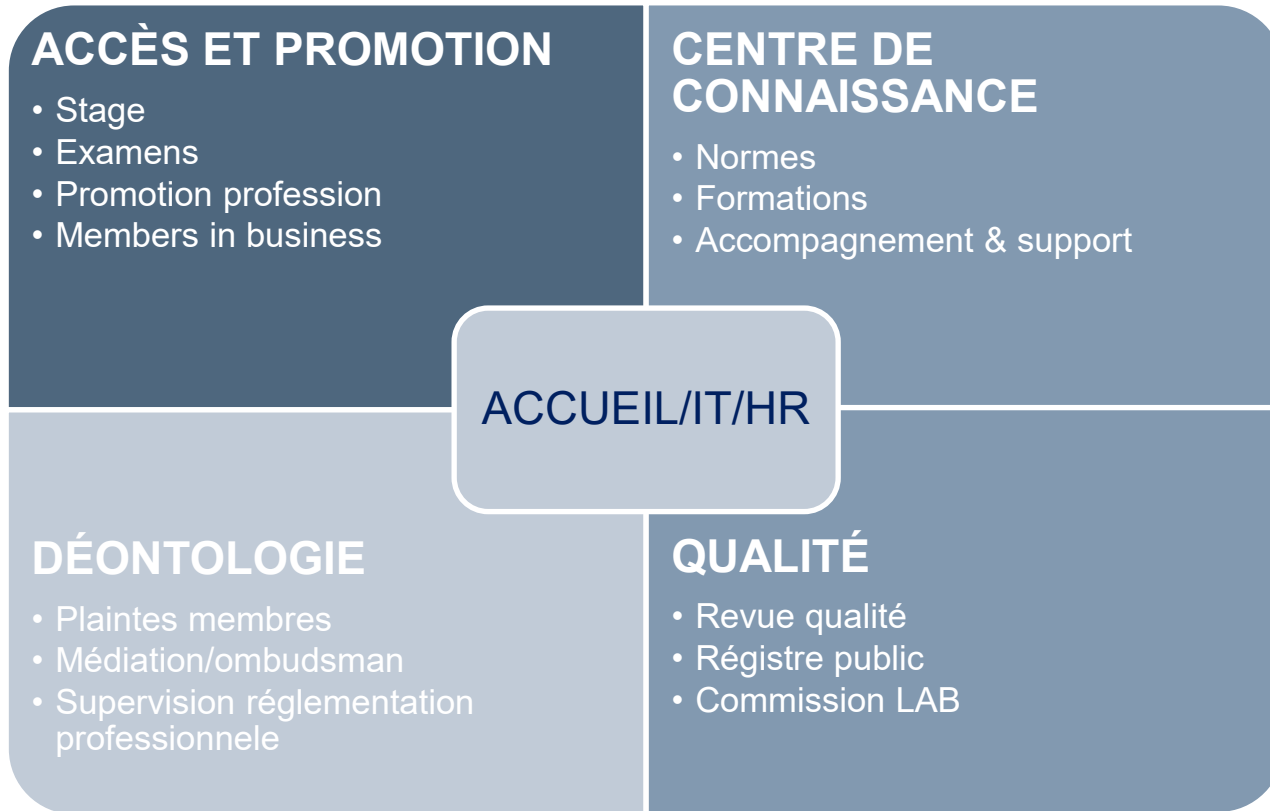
ACCÈS ET PROMOTION
• Stage
• Examens
• Promotion profession
• Members in business

CENTRE DE CONNAISSANCE
• Normes
• Formations
• Accompagnement & support

ACCUEIL/IT/HR

DÉONTOLOGIE
• Plaintes membres
• Médiation/ombudsman
• Supervision réglementation professionnele

QUALITÉ
• Revue qualité
• Régistre public
• Commission LAB